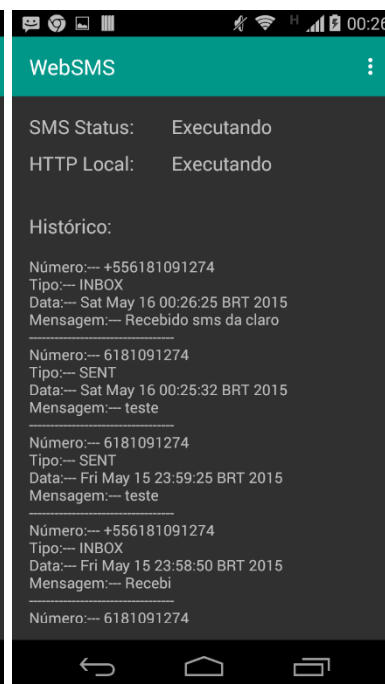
H 00:26

WebSMS

SMS Status: Executando

HTTP Local: Executando

Histórico:

Número:--- +556181091274
Tipo:--- INBOX
Data:--- Sat May 16 00:26:25 BRT 2015
Mensagem:--- Recebido sms da claro

Número:--- 6181091274
Tipo:--- SENT
Data:--- Sat May 16 00:25:32 BRT 2015
Mensagem:--- teste

Número:--- 6181091274
Tipo:--- SENT
Data:--- Fri May 15 23:59:25 BRT 2015
Mensagem:--- teste

Número:--- +556181091274
Tipo:--- INBOX
Data:--- Fri May 15 23:58:50 BRT 2015
Mensagem:--- Recebi

Número:--- 6181091274